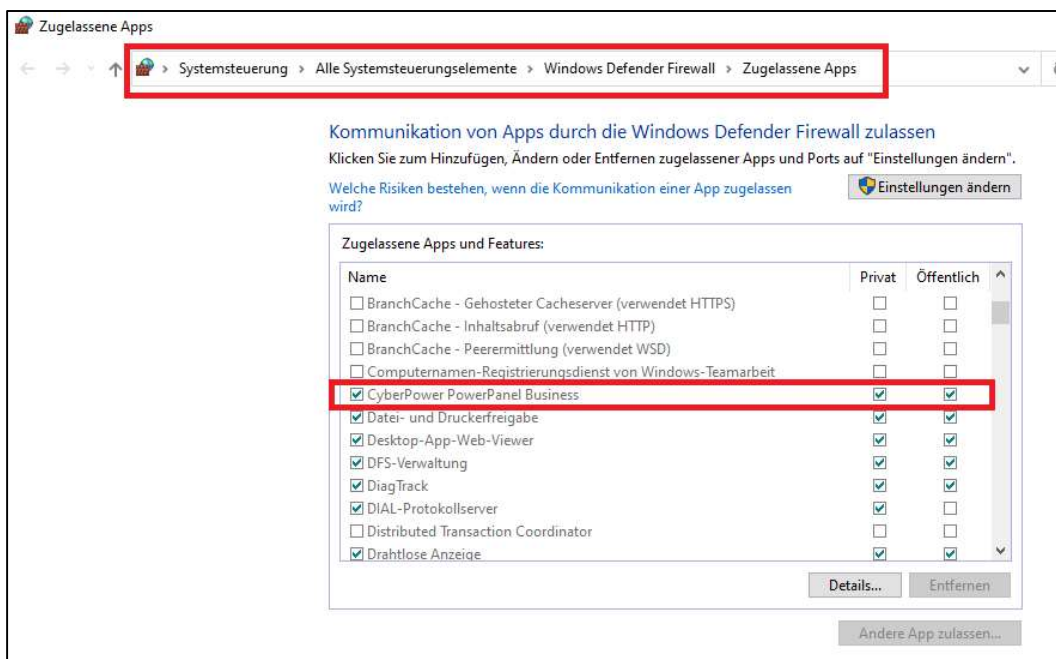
Zugelassene Apps

Systemsteuerung › Alle Systemsteuerungselemente › Windows Defender Firewall › Zugelassene Apps

Kommunikation von Apps durch die Windows Defender Firewall zulassen

Klicken Sie zum Hinzufügen, Ändern oder Entfernen zugelassener Apps und Ports auf "Einstellungen ändern".

Welche Risiken bestehen, wenn die Kommunikation einer App zugelassen wird?

Einstellungen ändern

Zugelassene Apps und Features:

| Name | Privat | Öffentlich |
|---|---|---|
| ☐ BranchCache - Gehosteter Cacheserver (verwendet HTTPS) | ☐ | ☐ |
| ☐ BranchCache - Inhaltsabruf (verwendet HTTP) | ☐ | ☐ |
| ☐ BranchCache - Peerermittlung (verwendet WSD) | ☐ | ☐ |
| ☐ Computernamen-Registrierungsdienst von Windows-Teamarbeit | ☐ | ☐ |
| ☑ CyberPower PowerPanel Business | ☑ | ☑ |
| ☑ Datei- und Druckerfreigabe | ☑ | ☑ |
| ☑ Desktop-App-Web-Viewer | ☑ | ☑ |
| ☑ DFS-Verwaltung | ☑ | ☑ |
| ☑ DiagTrack | ☑ | ☑ |
| ☑ DIAL-Protokollserver | ☑ | ☐ |
| ☐ Distributed Transaction Coordinator | ☐ | ☐ |
| ☑ Drahtlose Anzeige | ☑ | ☑ |

Details...    Entfernen

Andere App zulassen...